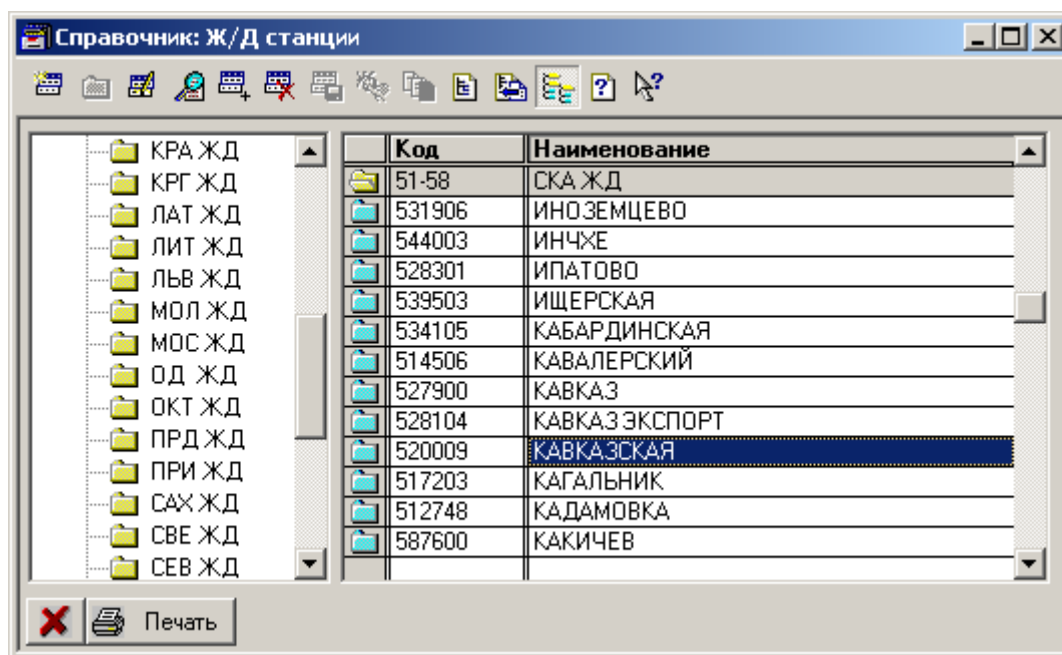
Справочник: Ж/Д станции

КРА ЖД
КРГ ЖД
ЛАТ ЖД
ЛИТ ЖД
ЛЬВ ЖД
МОЛ ЖД
МОС ЖД
ОД ЖД
ОКТ ЖД
ПРД ЖД
ПРИ ЖД
САХ ЖД
СВЕ ЖД
СЕВ ЖД

| Код | Наименование |
|---|---|
| 51-58 | СКА ЖД |
| 531906 | ИНОЗЕМЦЕВО |
| 544003 | ИНЧХЕ |
| 528301 | ИПАТОВО |
| 539503 | ИЩЕРСКАЯ |
| 534105 | КАБАРДИНСКАЯ |
| 514506 | КАВАЛЕРСКИЙ |
| 527900 | КАВКАЗ |
| 528104 | КАВКАЗ ЭКСПОРТ |
| 520009 | КАВКАЗСКАЯ |
| 517203 | КАГАЛЬНИК |
| 512748 | КАДАМОВКА |
| 587600 | КАКИЧЕВ |

Печать